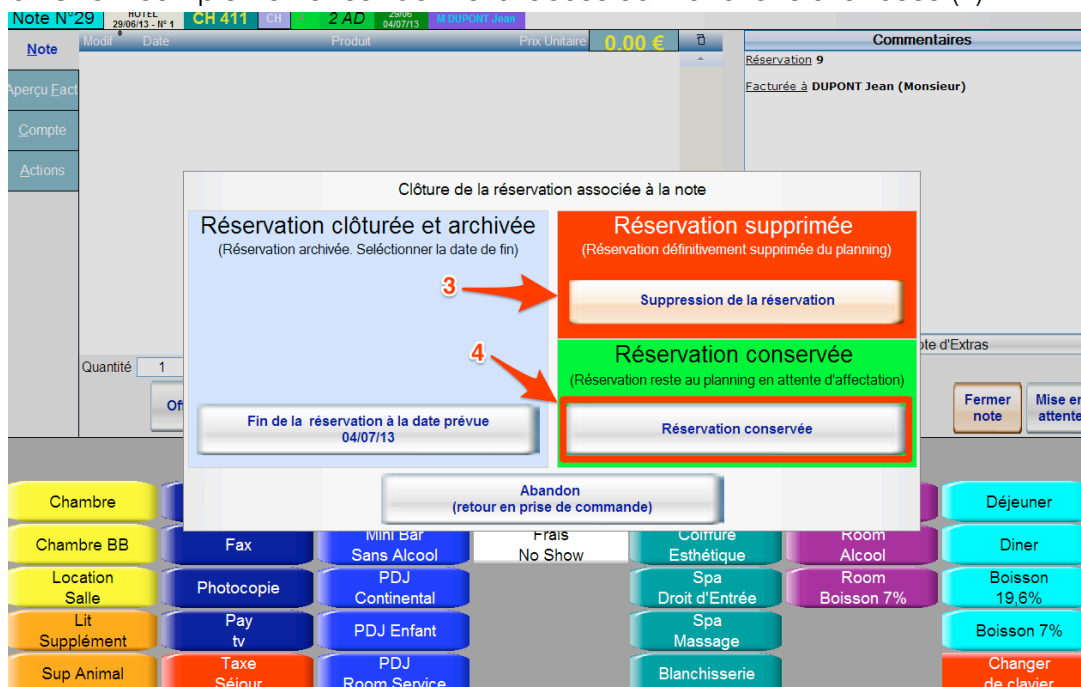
Note N°29 | HOTEL 29/06/13 - N° 1 | CH 411 | CH | 2 AD | 29/06 04/07/13 | M DUPONT Jean

Note
Aperçu Fact
Compte
Actions

Modif | Date | Produit | Prix Unitaire | 0.00 €

Commentaires
Réservation 9
Facturée à DUPONT Jean (Monsieur)

Clôture de la réservation associée à la note

Réservation clôturée et archivée
(Réservation archivée. Selectionner la date de fin)

Fin de la réservation à la date prévue
04/07/13

Réservation supprimée
(Réservation définitivement supprimée du planning)

3

Suppression de la réservation

4

Réservation conservée
(Réservation reste au planning en attente d'affectation)

Réservation conservée

Abandon
(retour en prise de commande)

Quantité 1
Of
ote d'Extras
Fermer note
Mise en attente

Chambre
Chambre BB
Location Salle
Lit Supplément
Sup Animal
Fax
Photocopie
Pay tv
Taxe Séjour
Mini Bar Sans Alcool
PDJ Continental
PDJ Enfant
PDJ Room Service
Frais No Show
Coiffure Esthétique
Spa Droit d'Entrée
Spa Massage
Blanchisserie
Room Alcool
Room Boisson 7%
Déjeuner
Diner
Boisson 19,6%
Boisson 7%
Changer de clavier